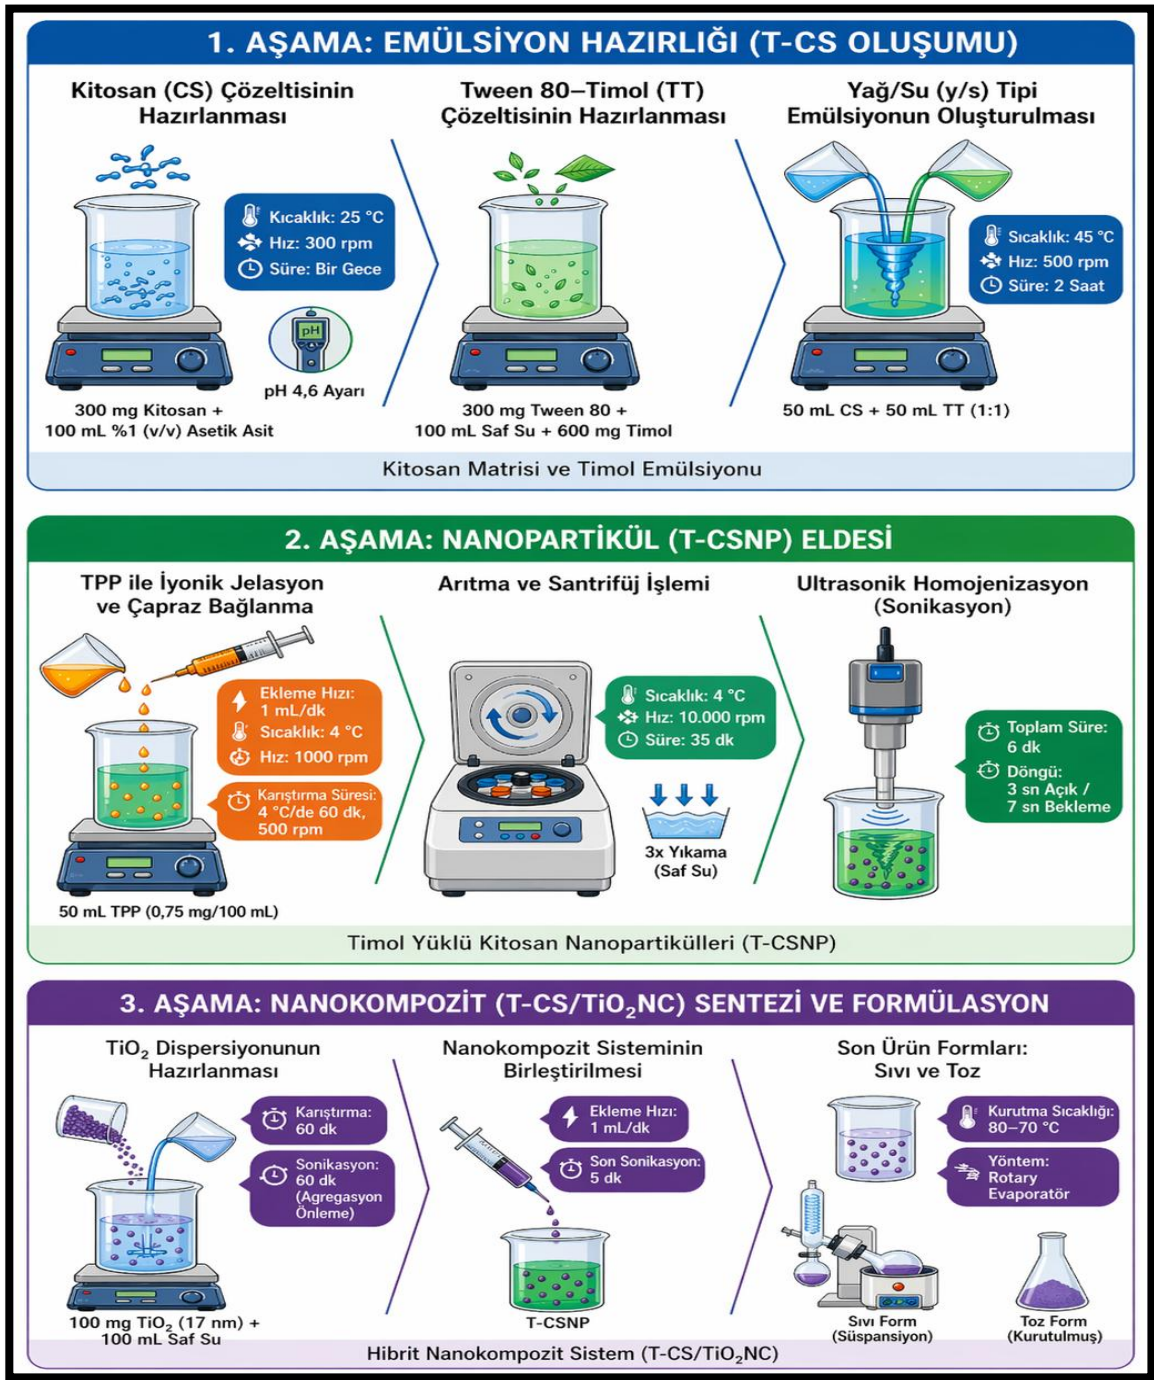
1. AŞAMA: EMÜLSİYON HAZIRLIĞI (T-CS OLUŞUMU)

Kitosan (CS) Çözeltisinin Hazırlanması

Kıcaklık: 25 °C
Hız: 300 rpm
Süre: Bir Gece

pH

pH 4,6 Ayarı

300 mg Kitosan + 100 mL %1 (v/v) Asetik Asit

Tween 80–Timol (TT) Çözeltisinin Hazırlanması

300 mg Tween 80 + 100 mL Saf Su + 600 mg Timol

Yağ/Su (y/s) Tipi Emülsiyonun Oluşturulması

Sıcaklık: 45 °C
Hız: 500 rpm
Süre: 2 Saat

50 mL CS + 50 mL TT (1:1)

Kitosan Matrisi ve Timol Emülsiyonu

2. AŞAMA: NANOPARTİKÜL (T-CSNP) ELDESİ

TPP ile İyonik Jelasyon ve Çapraz Bağlanma

Ekleme Hızı: 1 mL/dk
Sıcaklık: 4 °C
Hız: 1000 rpm

Karıştırma Süresi: 4 °C/de 60 dk, 500 rpm

50 mL TPP (0,75 mg/100 mL)

Arıtma ve Santrifüj İşlemi

Sıcaklık: 4 °C
Hız: 10.000 rpm
Süre: 35 dk

3x Yıkama (Saf Su)

Ultrasonik Homojenizasyon (Sonikasyon)

Toplam Süre: 6 dk
Döngü: 3 sn Açık / 7 sn Bekleme

Timol Yüklü Kitosan Nanopartikülleri (T-CSNP)

3. AŞAMA: NANOKOMPOZİT (T-CS/TiO$_2$NC) SENTEZİ VE FORMÜLASYON

TiO$_2$ Dispersiyonunun Hazırlanması

Karıştırma: 60 dk

Sonikasyon: 60 dk (Agregasyon Önleme)

100 mg TiO$_2$ (17 nm) + 100 mL Saf Su

Nanokompozit Sisteminin Birleştirilmesi

Ekleme Hızı: 1 mL/dk

Son Sonikasyon: 5 dk

T-CSNP

Son Ürün Formları: Sıvı ve Toz

Kurutma Sıcaklığı: 80–70 °C

Yöntem: Rotary Evaporatör

Sıvı Form (Süspansiyon)

Toz Form (Kurutulmuş)

Hibrit Nanokompozit Sistem (T-CS/TiO$_2$NC)